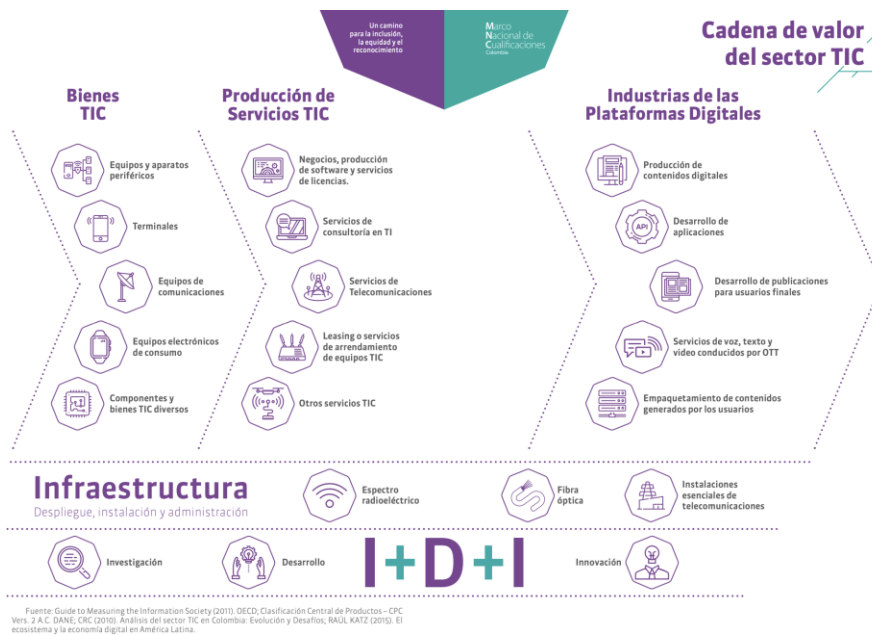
Un camino para la inclusión, la equidad y el reconocimiento

Marco Nacional de Cualificaciones Colombia

Cadena de valor del sector TIC

Bienes TIC

Equipos y aparatos periféricos

Terminales

Equipos de comunicaciones

Equipos electrónicos de consumo

Componentes y bienes TIC diversos

Producción de Servicios TIC

Negocios, producción de software y servicios de licencias.

Servicios de consultoría en TI

Servicios de Telecomunicaciones

Leasing o servicios de arrendamiento de equipos TIC

Otros servicios TIC

Industrias de las Plataformas Digitales

Producción de contenidos digitales

API

Desarrollo de aplicaciones

Desarrollo de publicaciones para usuarios finales

Servicios de voz, texto y video conducidos por OTT

Empaquetamiento de contenidos generados por los usuarios

Infraestructura

Despliegue, instalación y administración

Espectro radioeléctrico

Fibra óptica

Instalaciones esenciales de telecomunicaciones

Investigación

Desarrollo

I+D+I

Innovación

Fuente: Guide to Measuring the Information Society (2011). OECD; Clasificación Central de Productos – CPC Vers. 2 A.C. DANE; CRC (2010). Análisis del sector TIC en Colombia: Evolución y Desafíos; RAÚL KATZ (2015). El ecosistema y la economía digital en América Latina.